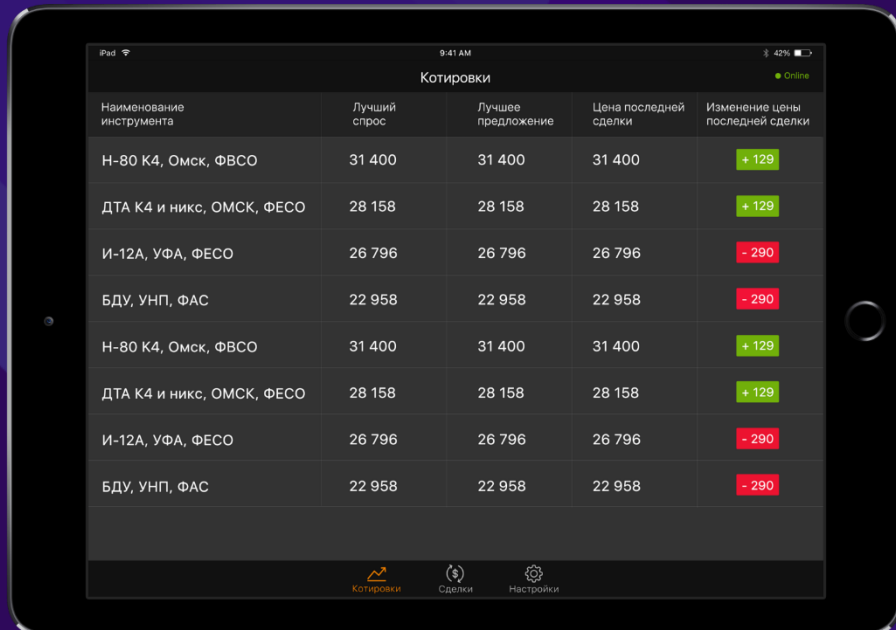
iPad 9:41 AM 42%

Котировки

Online

| Наименование инструмента | Лучший спрос | Лучшее предложение | Цена последней сделки | Изменение цены последней сделки |
|---|---|---|---|---|
| Н-80 К4, Омск, ФВСО | 31 400 | 31 400 | 31 400 | + 129 |
| ДТА К4 и никс, ОМСК, ФЕСО | 28 158 | 28 158 | 28 158 | + 129 |
| И-12А, УФА, ФЕСО | 26 796 | 26 796 | 26 796 | - 290 |
| БДУ, УНП, ФАС | 22 958 | 22 958 | 22 958 | - 290 |
| Н-80 К4, Омск, ФВСО | 31 400 | 31 400 | 31 400 | + 129 |
| ДТА К4 и никс, ОМСК, ФЕСО | 28 158 | 28 158 | 28 158 | + 129 |
| И-12А, УФА, ФЕСО | 26 796 | 26 796 | 26 796 | - 290 |
| БДУ, УНП, ФАС | 22 958 | 22 958 | 22 958 | - 290 |

Котировки Сделки Настройки